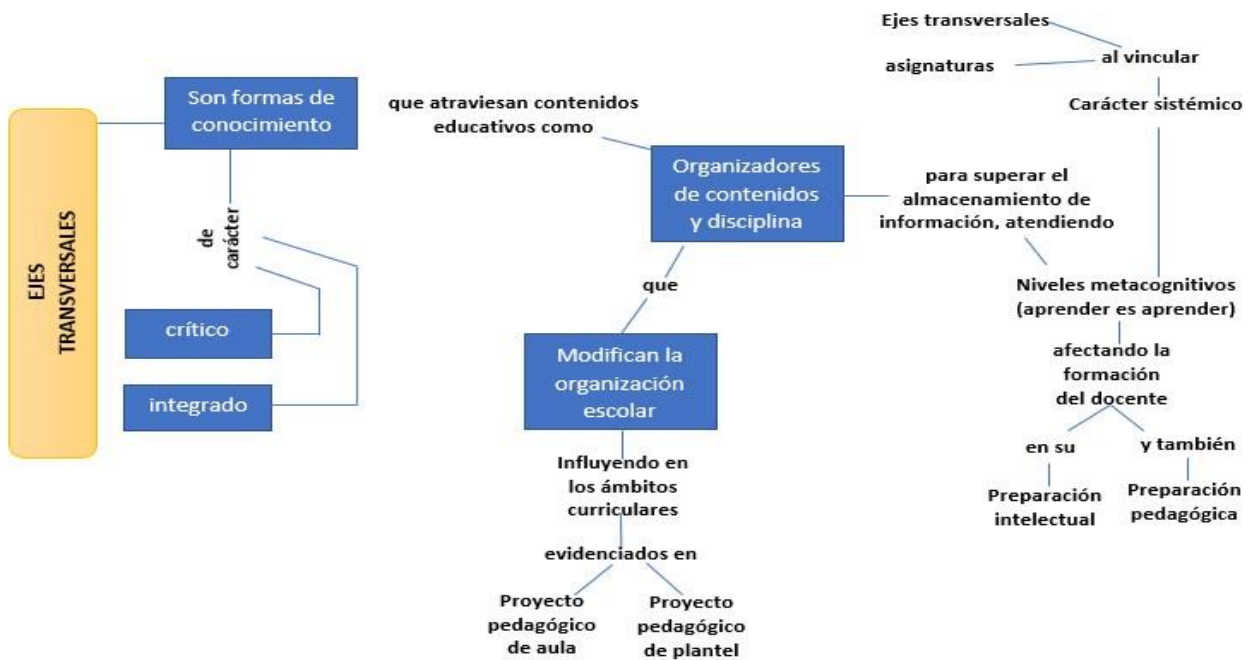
EJES TRANSVERSALES

Son formas de conocimiento

de carácter

crítico

integrado

que atraviesan contenidos educativos como

Organizadores de contenidos y disciplina

que

Modifican la organización escolar

Influyendo en los ámbitos curriculares

evidenciados en

Proyecto pedagógico de aula

Proyecto pedagógico de plantel

para superar el almacenamiento de información, atendiendo

Ejes transversales

asignaturas

al vincular

Carácter sistémico

Niveles metacognitivos (aprender es aprender)

afectando la formación del docente

en su

Preparación intelectual

y también

Preparación pedagógica